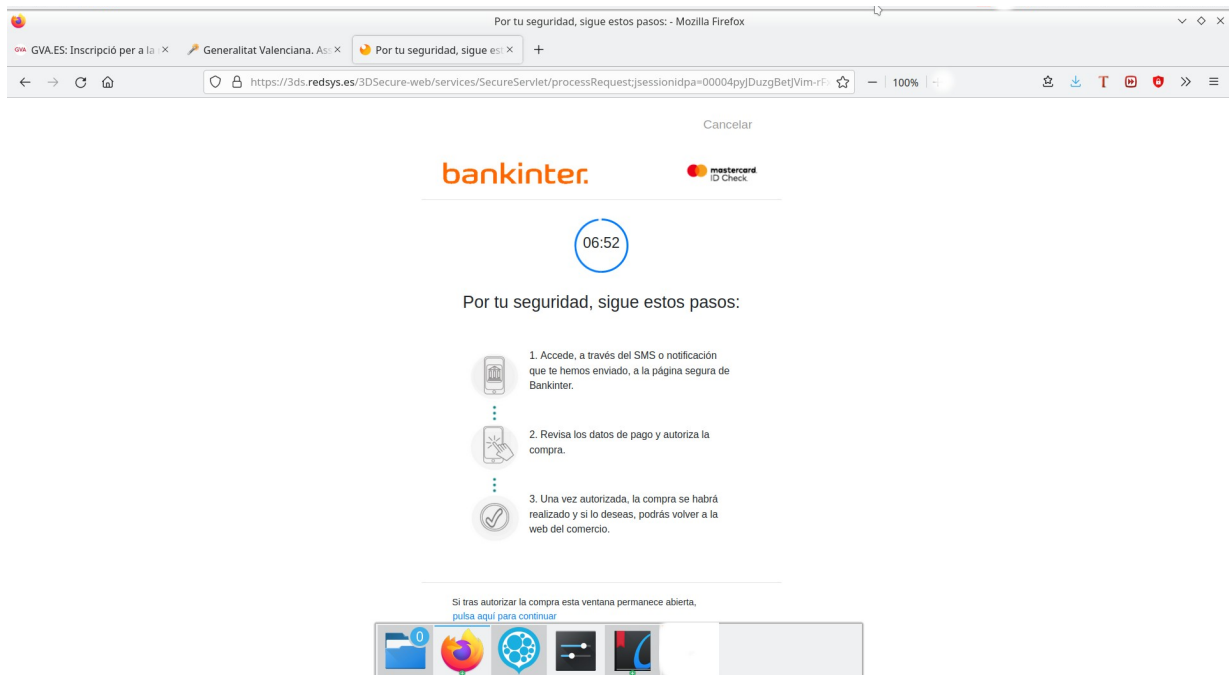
Por tu seguridad, sigue estos pasos: - Mozilla Firefox

GVA.ES: Inscripció per a la ×
Generalitat Valenciana. As ×
Por tu seguridad, sigue es ×
+

https://3ds.redsys.es/3DSecure-web/services/SecureServlet/processRequest;jsessionidpa=00004pyJDuzgBetJVim-rF

100%

Cancelar

bankinter.

mastercard. ID Check

06:52

Por tu seguridad, sigue estos pasos:

1. Accede, a través del SMS o notificación que te hemos enviado, a la página segura de Bankinter.

2. Revisa los datos de pago y autoriza la compra.

3. Una vez autorizada, la compra se habrá realizado y si lo deseas, podrás volver a la web del comercio.

Si tras autorizar la compra esta ventana permanece abierta, pulsa aquí para continuar

0